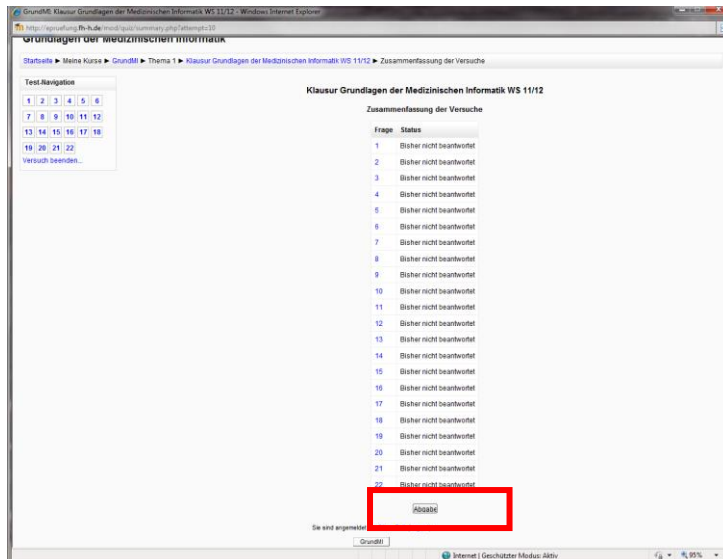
GrundMI: Klausur Grundlagen der Medizinischen Informatik WS 11/12 - Windows Internet Explorer

http://epruefung.fh-h.de/mod/quiz/summary.php?attempt=30

Grundlagen der Medizinischen Informatik

Startseite ► Meine Kurse ► GrundMI ► Thema 1 ► Klausur Grundlagen der Medizinischen Informatik WS 11/12 ► Zusammenfassung der Versuche

Test-Navigation

1 2 3 4 5 6
7 8 9 10 11 12
13 14 15 16 17 18
19 20 21 22
Versuch beenden...

Klausur Grundlagen der Medizinischen Informatik WS 11/12

Zusammenfassung der Versuche

| Frage | Status |
|---|---|
| 1 | Bisher nicht beantwortet |
| 2 | Bisher nicht beantwortet |
| 3 | Bisher nicht beantwortet |
| 4 | Bisher nicht beantwortet |
| 5 | Bisher nicht beantwortet |
| 6 | Bisher nicht beantwortet |
| 7 | Bisher nicht beantwortet |
| 8 | Bisher nicht beantwortet |
| 9 | Bisher nicht beantwortet |
| 10 | Bisher nicht beantwortet |
| 11 | Bisher nicht beantwortet |
| 12 | Bisher nicht beantwortet |
| 13 | Bisher nicht beantwortet |
| 14 | Bisher nicht beantwortet |
| 15 | Bisher nicht beantwortet |
| 16 | Bisher nicht beantwortet |
| 17 | Bisher nicht beantwortet |
| 18 | Bisher nicht beantwortet |
| 19 | Bisher nicht beantwortet |
| 20 | Bisher nicht beantwortet |
| 21 | Bisher nicht beantwortet |
| 22 | Bisher nicht beantwortet |

Abgabe

Sie sind angemeldet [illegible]

GrundMI

Internet | Geschützter Modus: Aktiv

95%